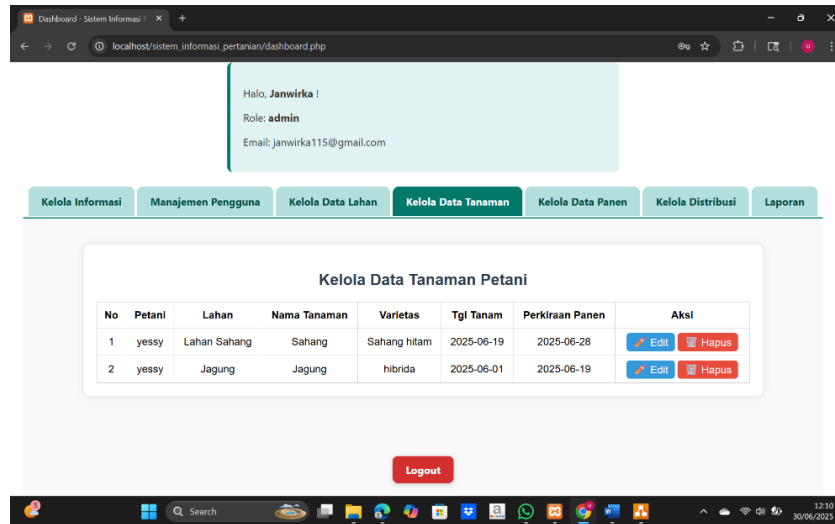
Dashboard - Sistem Informasi

localhost/sistem_informasi_pertanian/dashboard.php

Halo, **Janwirka** !

Role: **admin**

Email: janwirka115@gmail.com

Kelola Informasi | Manajemen Pengguna | Kelola Data Lahan | Kelola Data Tanaman | Kelola Data Panen | Kelola Distribusi | Laporan

Kelola Data Tanaman Petani

| No | Petani | Lahan | Nama Tanaman | Varietas | Tgl Tanam | Perkiraan Panen | Aksi |
|---|---|---|---|---|---|---|---|
| 1 | yessy | Lahan Sahang | Sahang | Sahang hitam | 2025-06-19 | 2025-06-28 | Edit Hapus |
| 2 | yessy | Jagung | Jagung | hibrida | 2025-06-01 | 2025-06-19 | Edit Hapus |

Logout

Search

12:10
30/06/2025